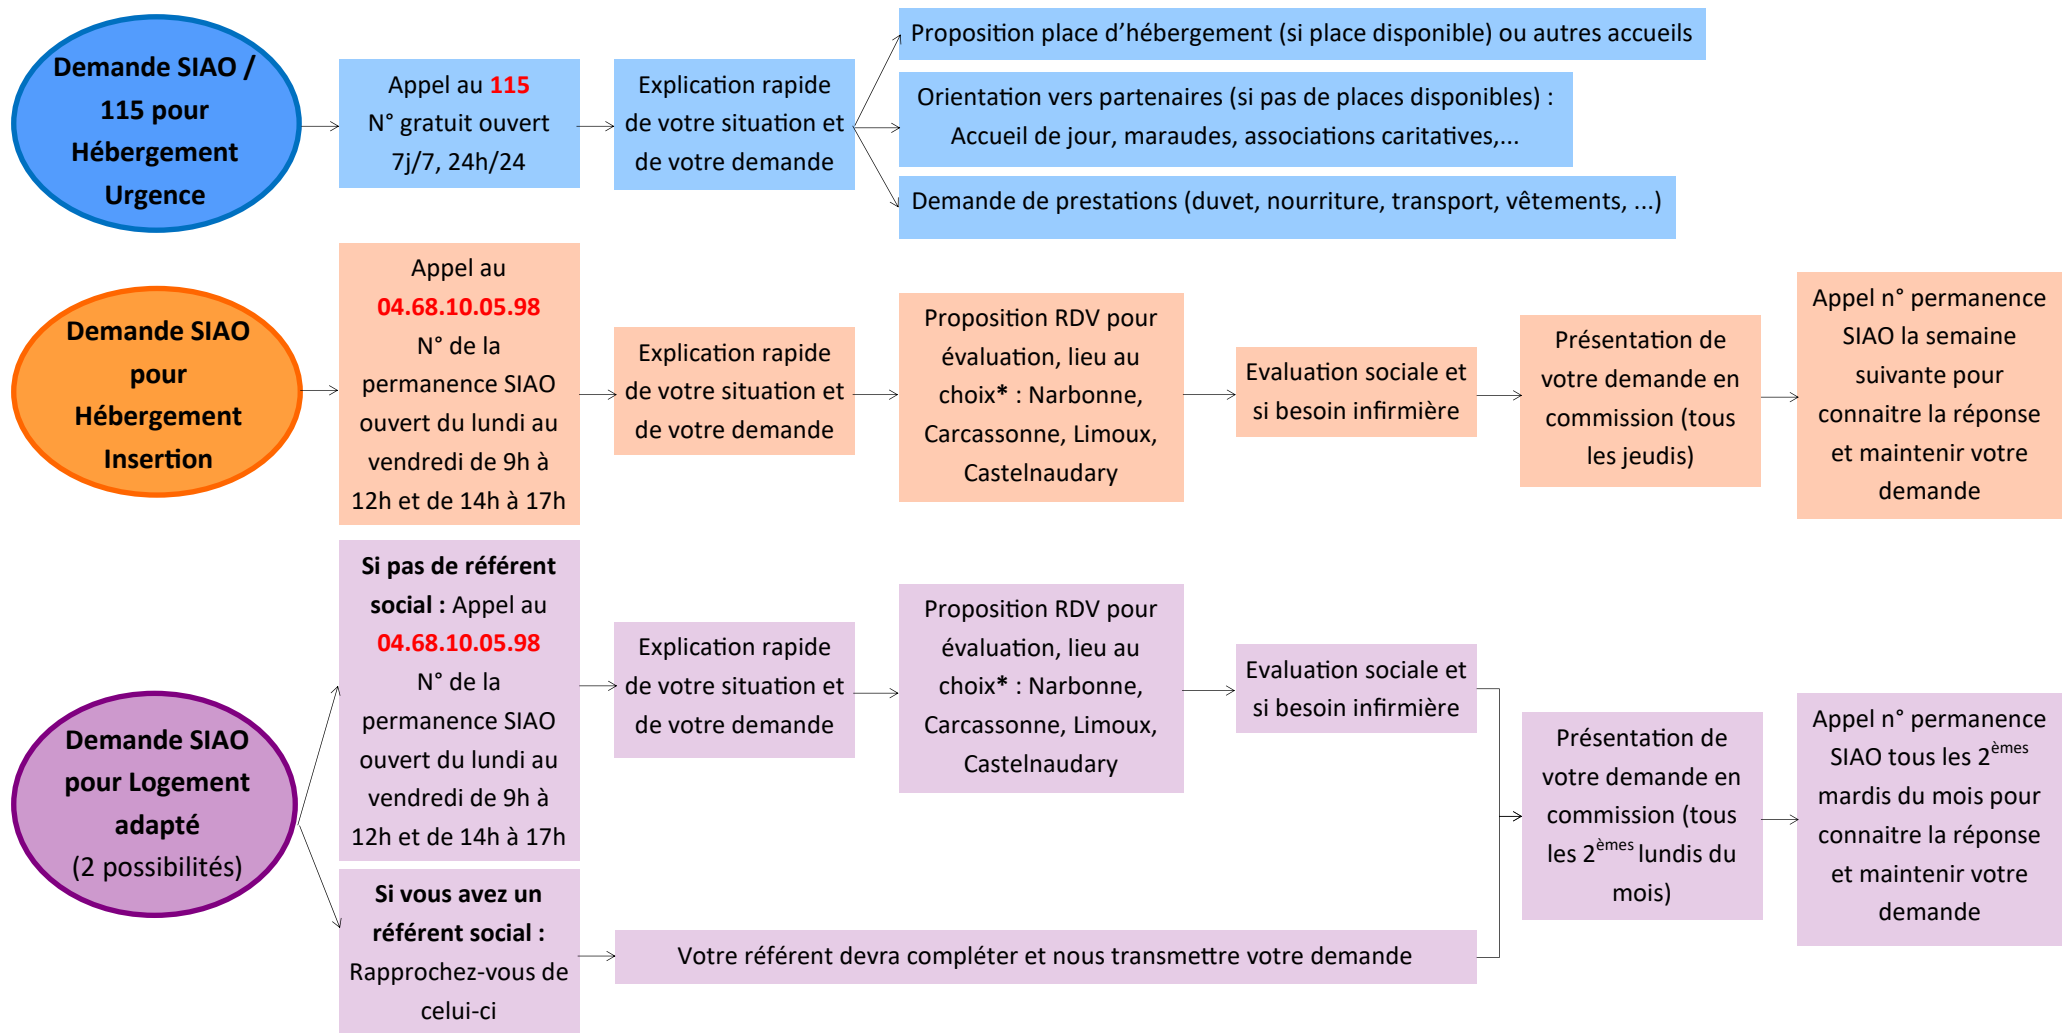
Demande SIAO / 115 pour Hébergement Urgence

Appel au 115
N° gratuit ouvert 7j/7, 24h/24

Explication rapide de votre situation et de votre demande

Proposition place d'hébergement (si place disponible) ou autres accueils

Orientation vers partenaires (si pas de places disponibles) : Accueil de jour, maraudes, associations caritatives,...

Demande de prestations (duvet, nourriture, transport, vêtements, ...)

Demande SIAO pour Hébergement Insertion

Appel au 04.68.10.05.98 N° de la permanence SIAO ouvert du lundi au vendredi de 9h à 12h et de 14h à 17h

Explication rapide de votre situation et de votre demande

Proposition RDV pour évaluation, lieu au choix* : Narbonne, Carcassonne, Limoux, Castelnaudary

Evaluation sociale et si besoin infirmière

Présentation de votre demande en commission (tous les jeudis)

Appel n° permanence SIAO la semaine suivante pour connaitre la réponse et maintenir votre demande

Demande SIAO pour Logement adapté (2 possibilités)

Si pas de référent social : Appel au 04.68.10.05.98 N° de la permanence SIAO ouvert du lundi au vendredi de 9h à 12h et de 14h à 17h

Explication rapide de votre situation et de votre demande

Proposition RDV pour évaluation, lieu au choix* : Narbonne, Carcassonne, Limoux, Castelnaudary

Evaluation sociale et si besoin infirmière

Présentation de votre demande en commission (tous les 2$^{èmes}$ lundis du mois)

Appel n° permanence SIAO tous les 2$^{èmes}$ mardis du mois pour connaitre la réponse et maintenir votre demande

Si vous avez un référent social : Rapprochez-vous de celui-ci

Votre référent devra compléter et nous transmettre votre demande